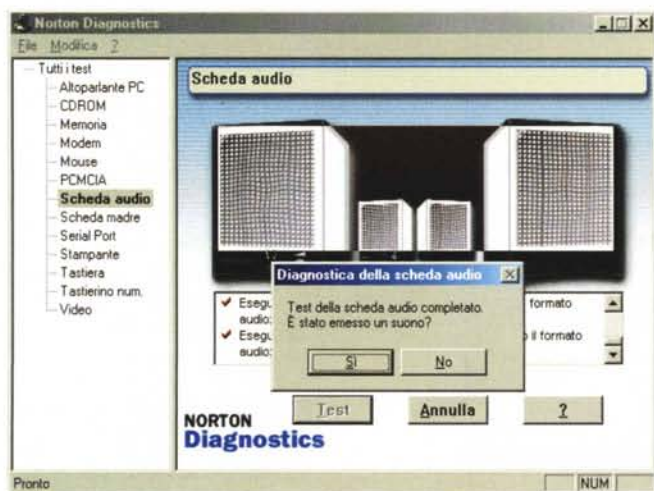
Norton Diagnostics

File Modifica ?

Tutti i test
Altoparlante PC
CDROM
Memoria
Modem
Mouse
PCMCIA
Scheda audio
Scheda madre
Serial Port
Stampante
Tastiera
Tastierino num.
Video

Scheda audio

Esegu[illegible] formato audio:
Esegu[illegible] il formato audio:

Diagnostica della scheda audio

Test della scheda audio completato.
È stato emesso un suono?

Sì
No

NORTON
Diagnostics

Test
Annulla
?

Pronto
NUM